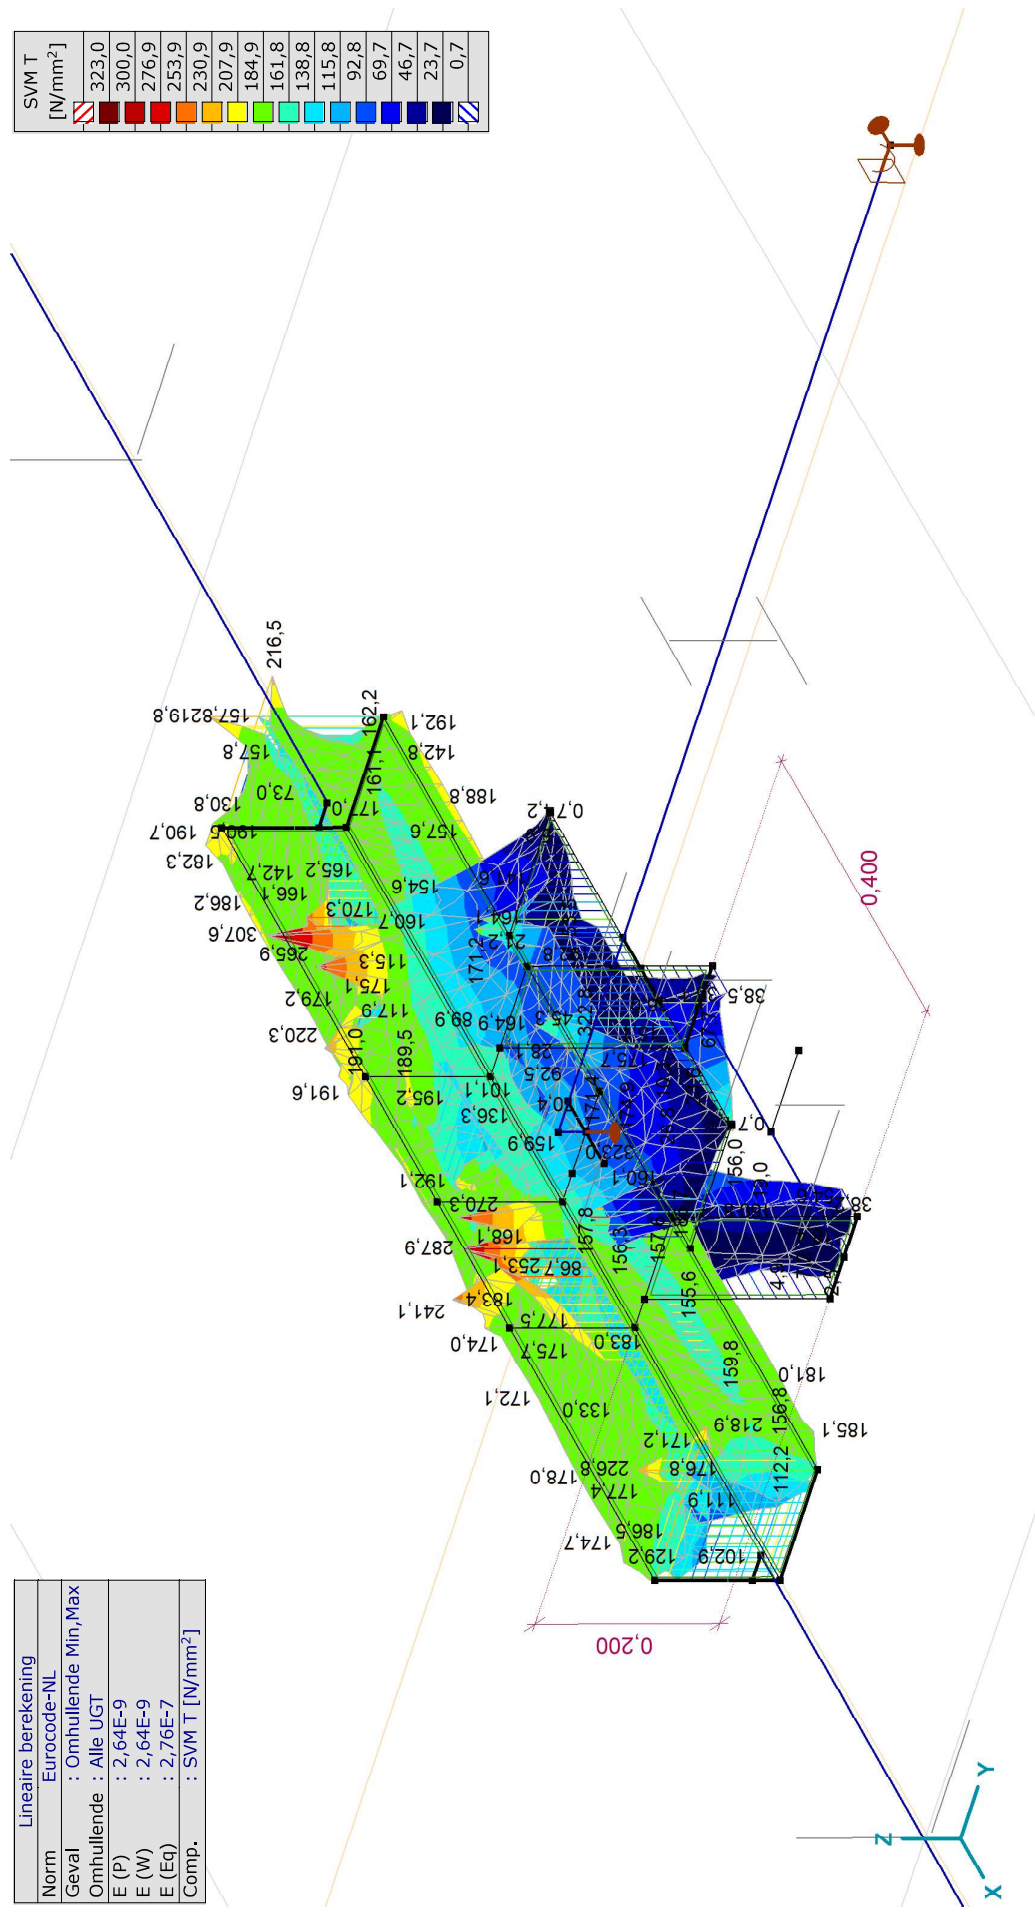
SVM T
[N/mm$^2$]
323,0
300,0
276,9
253,9
230,9
207,9
184,9
161,8
138,8
115,8
92,8
69,7
46,7
23,7
0,7

Lineaire berekening
Norm Eurocode-NL
Geval : Omhullende Min,Max
Omhullende : Alle UGT
E (P) : 2,64E-9
E (W) : 2,64E-9
E (Eq) : 2,76E-7
Comp. : SVM T [N/mm$^2$]

216,5
157,8219,8
162,2
192,1
157,8
142,8
161,1
73,0
130,8
177,0
188,8
190,5 190,7
157,6
0,7
182,3
165,2 142,7
154,6
166,1
186,2
170,3
160,7
307,6
265,9
115,3
171,2
175,1
179,2
117,9
38,5
220,3
89,9
164,9
191,0
189,5
101,1
92,5
191,6
195,2
136,3
159,9
0,7
156,0
192,1
270,3
157,8
168,1
287,9
86,7 253,1
156,3
183,4
241,1
177,5
155,6
183,0
174,0
175,7
159,8
181,0
172,1
133,0
156,8
218,9
185,1
171,2
112,2
178,0
226,8
176,8
177,4
111,9
186,5
174,7
129,2
102,9
0,200
0,400
Z
Y
X